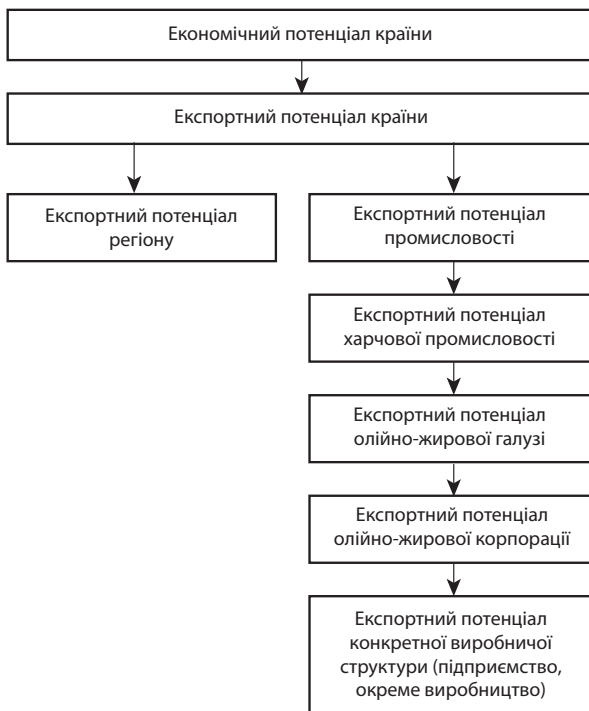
Економічний потенціал країни

Експортний потенціал країни

Експортний потенціал регіону

Експортний потенціал промисловості

Експортний потенціал харчової промисловості

Експортний потенціал олійно-жирової галузі

Експортний потенціал олійно-жирової корпорації

Експортний потенціал конкретної виробничої структури (підприємство, окреме виробництво)